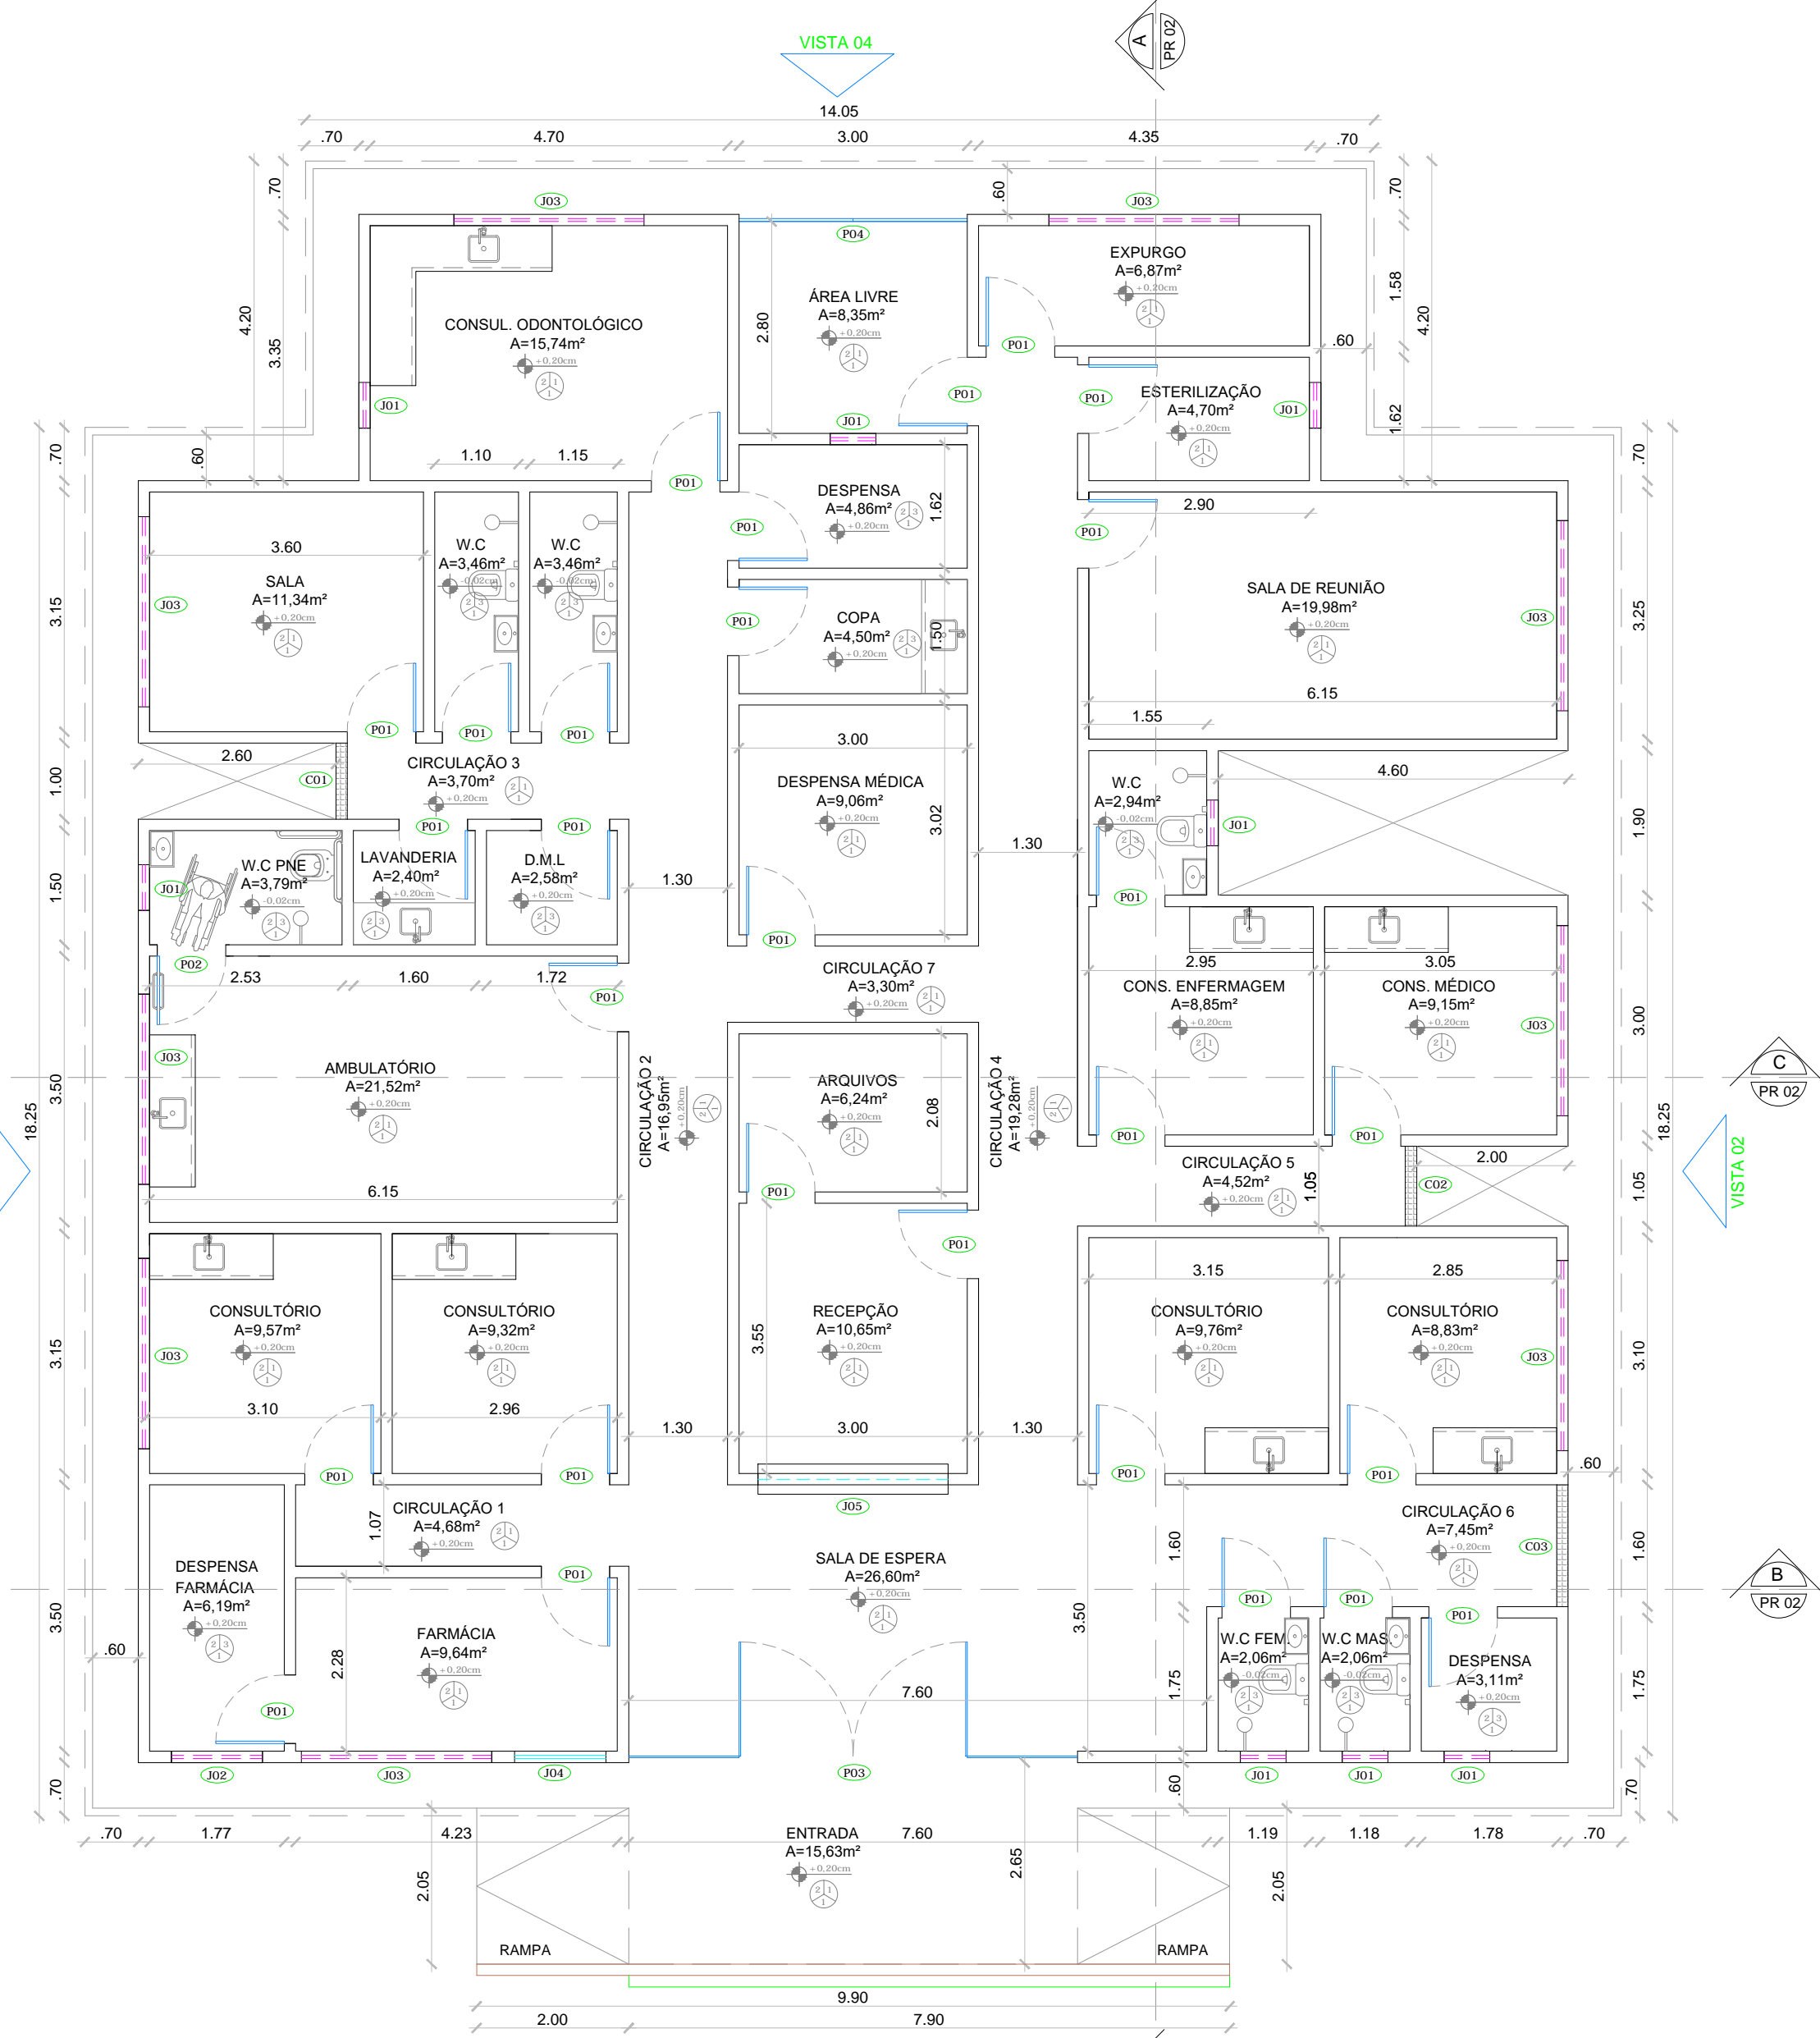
VISTA 04

A
PR 02

14.05
.70 4.70 3.00 4.35 .70

.70 4.20 3.35 .60 .60 .70 1.58 4.20 .60 1.62

J03 J03
P04

CONSUL. ODONTOLÓGICO
A=15,74m²
+0,20cm

ÁREA LIVRE
A=8,35m²
+0,20cm
2.80

EXPURGO
A=6,87m²
+0,20cm

P01 P01 P01
ESTERILIZAÇÃO
A=4,70m²
+0,20cm
J01 J01 J01

1.10 1.15
P01

DESPENSA
A=4,86m²
+0,20cm
1.62

2.90
P01

.70 .60

3.60
SALA
A=11,34m²
+0,20cm
J03

W.C
A=3,46m²
-0,02cm

W.C
A=3,46m²
-0,02cm

P01
COPA
A=4,50m²
+0,20cm
1.50

SALA DE REUNIÃO
A=19,98m²
+0,20cm
J03
6.15
1.55

3.15 3.25

P01 P01 P01

2.60
C01
CIRCULAÇÃO 3
A=3,70m²
+0,20cm

3.00
DESPENSA MÉDICA
A=9,06m²
+0,20cm
3.02

W.C
A=2,94m²
-0,02cm
J01
4.60

1.00 1.90

P01 P01
W.C PNE
A=3,79m²
-0,02cm
J01
LAVANDERIA
A=2,40m²
+0,20cm
D.M.L
A=2,58m²
+0,20cm
1.30 1.30
P01
P01

1.50

P02
2.53 1.60 1.72
P01
CIRCULAÇÃO 7
A=3,30m²
+0,20cm

2.95 3.05
CONS. ENFERMAGEM
A=8,85m²
+0,20cm
CONS. MÉDICO
A=9,15m²
+0,20cm
J03

3.00

J03
AMBULATÓRIO
A=21,52m²
+0,20cm
6.15

CIRCULAÇÃO 2
A=16,95m²
+0,20cm

ARQUIVOS
A=6,24m²
+0,20cm
2.08

CIRCULAÇÃO 4
A=19,28m²
+0,20cm

C
PR 02

18.25 3.50 18.25

P01 P01 P01
CIRCULAÇÃO 5
A=4,52m²
+0,20cm
1.05
2.00
C02
1.05

VISTA 02

P01

CONSULTÓRIO
A=9,57m²
+0,20cm
J03
3.10

CONSULTÓRIO
A=9,32m²
+0,20cm
2.96

RECEPÇÃO
A=10,65m²
+0,20cm
3.55
3.00

3.15 2.85
CONSULTÓRIO
A=9,76m²
+0,20cm
CONSULTÓRIO
A=8,83m²
+0,20cm
J03

3.15 3.10
1.30 1.30
.60

P01 P01 J05 P01 P01

CIRCULAÇÃO 1
A=4,68m²
+0,20cm
1.07

DESPENSA FARMÁCIA
A=6,19m²
+0,20cm

SALA DE ESPERA
A=26,60m²
+0,20cm

CIRCULAÇÃO 6
A=7,45m²
+0,20cm
C03
1.60 1.60

P01
FARMÁCIA
A=9,64m²
+0,20cm
2.28

P01 P01 P01
W.C FEM.
A=2,06m²
-0,02cm
W.C MAS.
A=2,06m²
-0,02cm
DESPENSA
A=3,11m²
+0,20cm

B
PR 02

3.50 .60 3.50 1.75 1.75
7.60
P01

J02 J03 J04 P03 J01 J01 J01

.70 .60 .70

.70 1.77 4.23
ENTRADA
A=15,63m²
+0,20cm
7.60
1.19 1.18 1.78 .70

2.05 2.65 2.05
RAMPA RAMPA

9.90
2.00 7.90